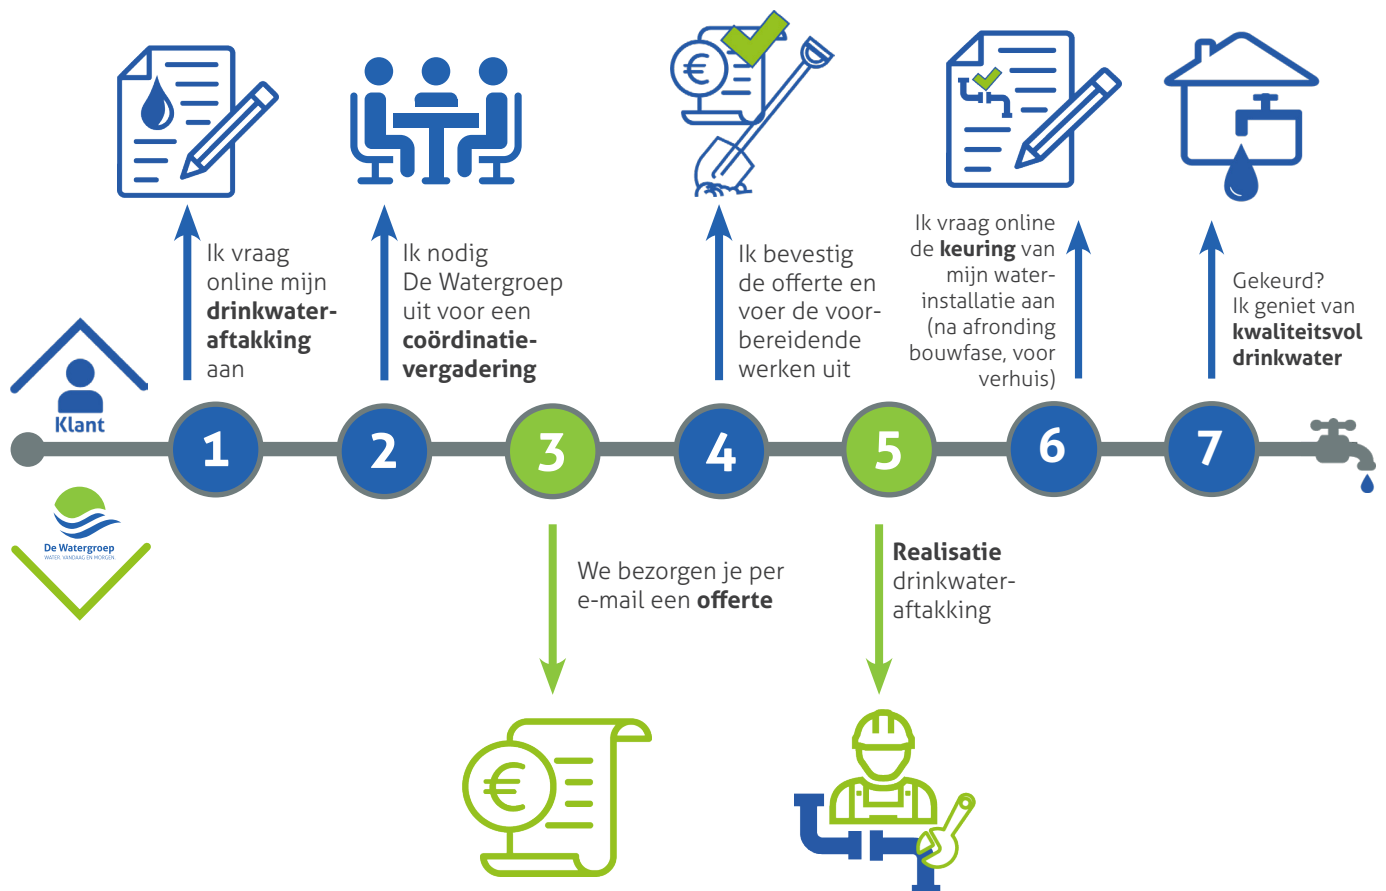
Ik vraag online mijn **drinkwater-aftakking** aan

Ik nodig De Watergroep uit voor een **coördinatie-vergadering**

Ik bevestig de offerte en voer de voorbereidende werken uit

Ik vraag online de **keuring** van mijn waterinstallatie aan (na afronding bouwfase, voor verhuis)

Gekeurd? Ik geniet van **kwaliteitsvol drinkwater**

Klant

1 2 3 4 5 6 7

De Watergroep
WATER. VANDAAG EN MORGEN

We bezorgen je per e-mail een **offerte**

**Realisatie** drinkwater-aftakking